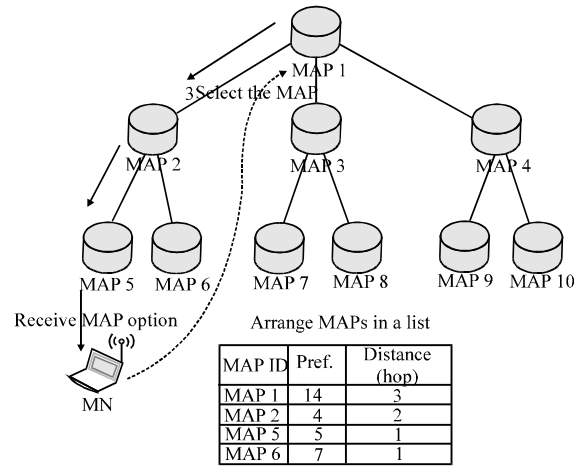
MAP 1
3Select the MAP
MAP 2
MAP 3
MAP 4
MAP 5
MAP 6
MAP 7
MAP 8
MAP 9
MAP 10
Receive MAP option
MN
Arrange MAPs in a list

| MAP ID | Pref. | Distance (hop) |
|---|---|---|
| MAP 1 | 14 | 3 |
| MAP 2 | 4 | 2 |
| MAP 5 | 5 | 1 |
| MAP 6 | 7 | 1 |